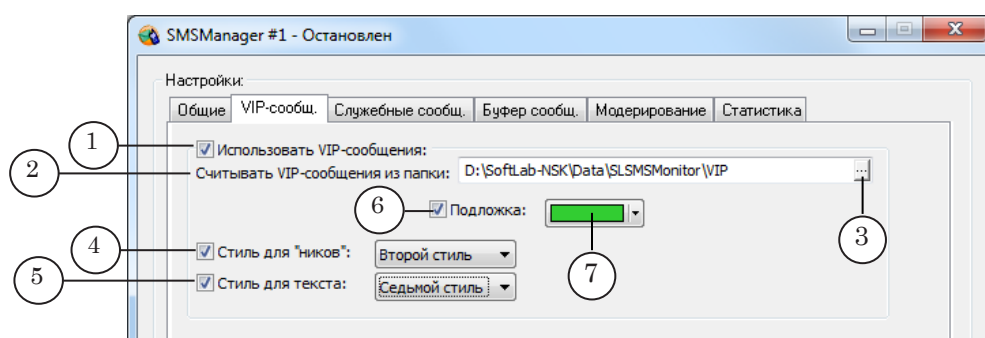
SMSManager #1 - Остановлен

Настройки:

Общие | VIP-сообщ. | Служебные сообщ. | Буфер сообщ. | Модерирование | Статистика

1 Использовать VIP-сообщения:

2 Считывать VIP-сообщения из папки: D:\SoftLab-NSK\Data\SLSMSMonitor\VIP ...

6 Подложка:

4 Стиль для "ников": Второй стиль

5 Стиль для текста: Седьмой стиль

3

7